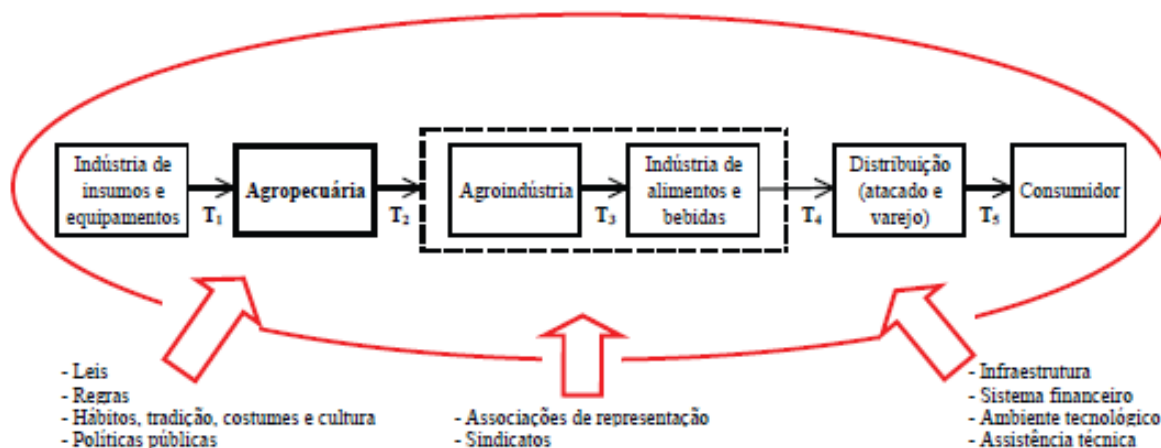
Indústria de insumos e equipamentos

$T_1$

Agropecuária

$T_2$

Agroindústria

$T_3$

Indústria de alimentos e bebidas

$T_4$

Distribuição (atacado e varejo)

$T_5$

Consumidor

- Leis
- Regras
- Hábitos, tradição, costumes e cultura
- Políticas públicas

- Associações de representação
- Sindicatos

- Infraestrutura
- Sistema financeiro
- Ambiente tecnológico
- Assistência técnica